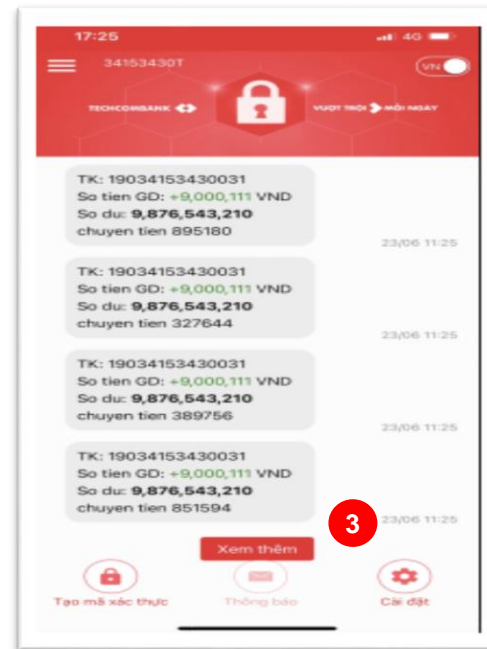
17:25
4G
34153430T
VN
TECHCOMBANK
VƯỢT TRỘI MỖI NGÀY

TK: 19034153430031
So tien GD: +9,000,111 VND
So du: 9,876,543,210
chuyen tien 895180
23/06 11:25

TK: 19034153430031
So tien GD: +9,000,111 VND
So du: 9,876,543,210
chuyen tien 327644
23/06 11:25

TK: 19034153430031
So tien GD: +9,000,111 VND
So du: 9,876,543,210
chuyen tien 389756
23/06 11:25

TK: 19034153430031
So tien GD: +9,000,111 VND
So du: 9,876,543,210
chuyen tien 851594
23/06 11:25

3

Xem thêm

Tạo mã xác thực
Thông báo
Cài đặt